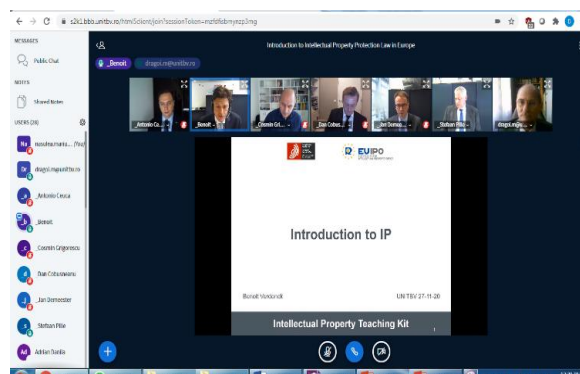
s2k1.bbb.unitbv.ro/html5client/join?sessionToken=mzfdfsbmjnzp3mg

MESSAGES

Public Chat

NOTES

Shared Notes

USERS (28)

nusulnu.mana... (You)

dragos.m@unitbv.ro

_Antonio Cesca

_Benoit

_Cosmin Grigorescu

Dan Cotusmeanu

_Jan Demeester

Stefaan Pille

Adrian Dumia

Introduction to Intellectual Property Protection Law in Europe

_Benoit

dragos.m@unitbv.ro

_Antonio Co...

_Benoit

_Cosmin Gri...

Dan Cotus...

_Jan Demes...

_Stefaan Pil...

dragos.m@...

EUIPO

Introduction to IP

Benoit Vandenck

UNITBV 27-11-20

Intellectual Property Teaching Kit